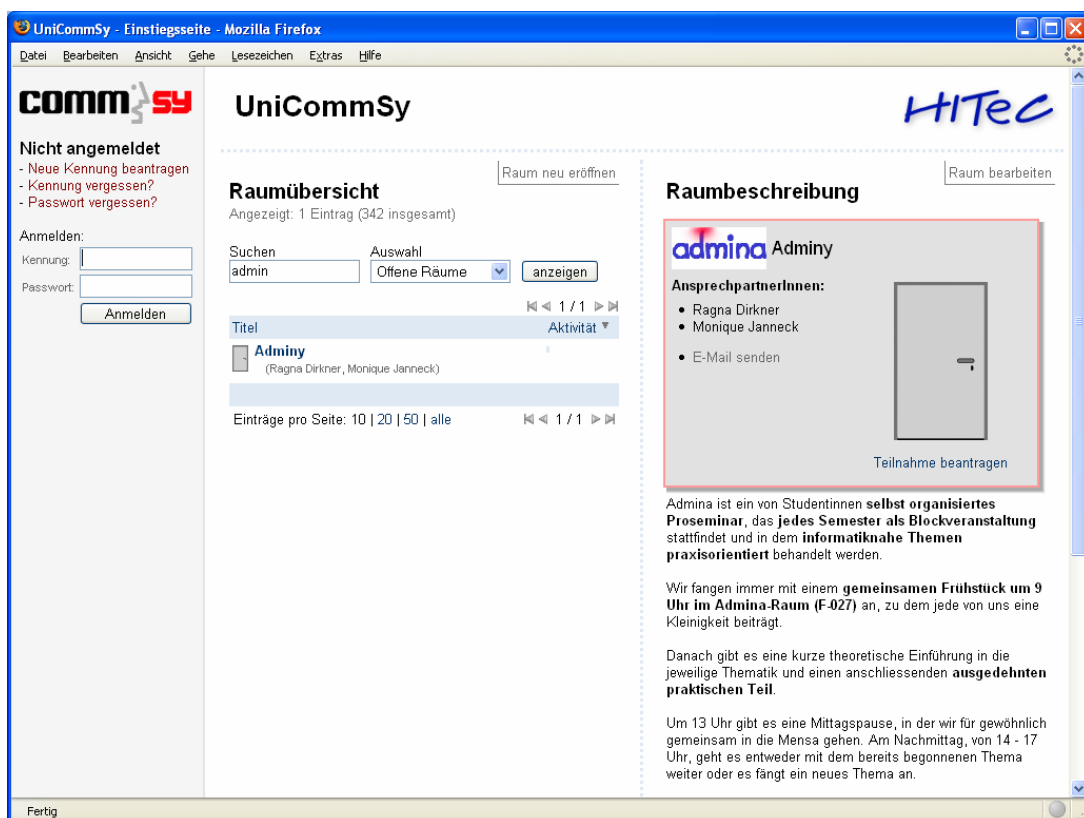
UniCommSy - Einstiegsseite - Mozilla Firefox

Datei Bearbeiten Ansicht Gehe Lesezeichen Extras Hilfe

commsy

UniCommSy

HITeC

Nicht angemeldet
- Neue Kennung beantragen
- Kennung vergessen?
- Passwort vergessen?

Anmelden:
Kennung:
Passwort:
Anmelden

Raum neu eröffnen

Raumübersicht
Angezeigt: 1 Eintrag (342 insgesamt)

Suchen
admin

Auswahl
Offene Räume

anzeigen

1 / 1

| Titel | Aktivität |
|---|---|
| Adminy (Ragna Dirkner, Monique Janneck) | |

Einträge pro Seite: 10 | 20 | 50 | alle

1 / 1

Raum bearbeiten

Raumbeschreibung

admina Adminy

AnsprechpartnerInnen:
• Ragna Dirkner
• Monique Janneck

• E-Mail senden

Teilnahme beantragen

Admina ist ein von Studentinnen selbst organisiertes Proseminar, das jedes Semester als Blockveranstaltung stattfindet und in dem informatiknahe Themen praxisorientiert behandelt werden.

Wir fangen immer mit einem gemeinsamen Frühstück um 9 Uhr im Admina-Raum (F-027) an, zu dem jede von uns eine Kleinigkeit beiträgt.

Danach gibt es eine kurze theoretische Einführung in die jeweilige Thematik und einen anschliessenden ausgedehnten praktischen Teil.

Um 13 Uhr gibt es eine Mittagspause, in der wir für gewöhnlich gemeinsam in die Mensa gehen. Am Nachmittag, von 14 - 17 Uhr, geht es entweder mit dem bereits begonnenen Thema weiter oder es fängt ein neues Thema an.

Fertig